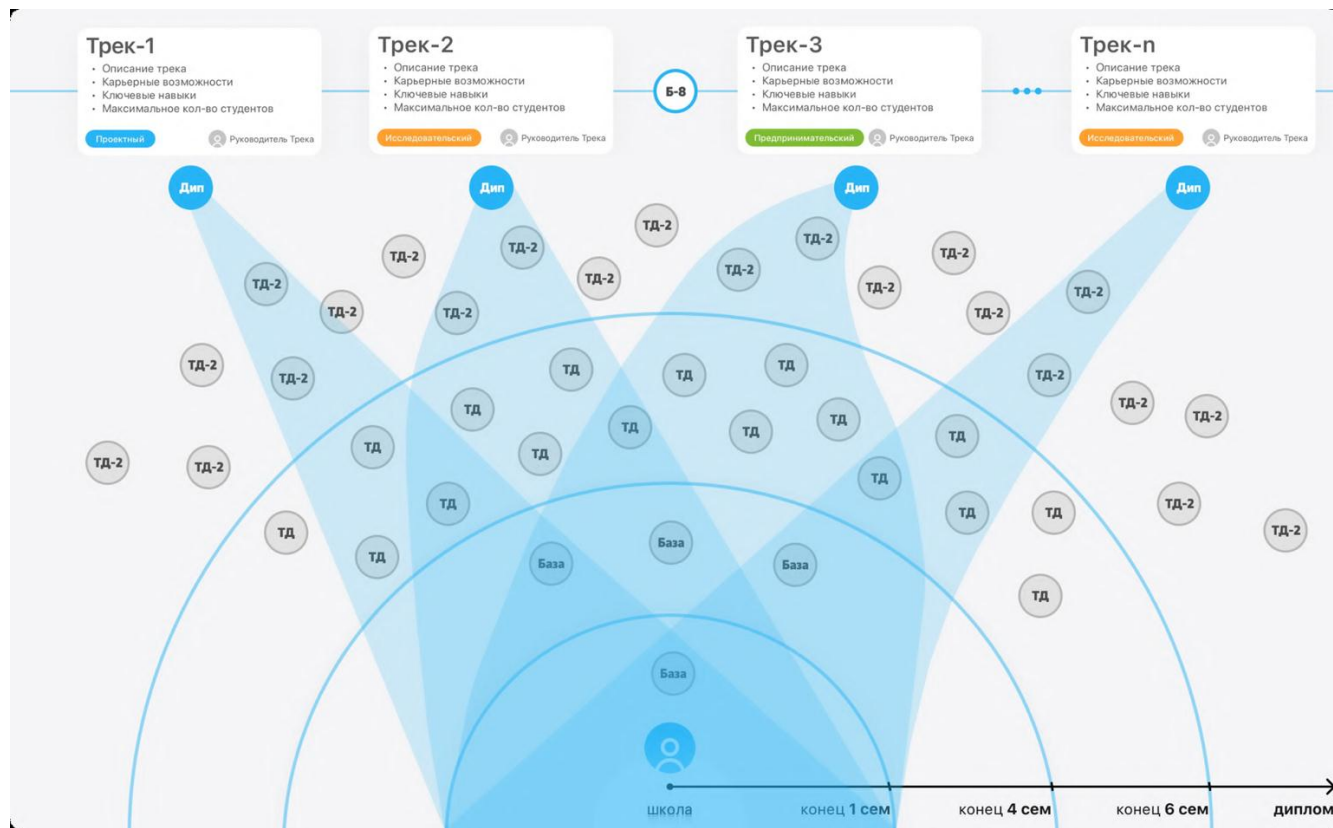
Трек-1
• Описание трека
• Карьерные возможности
• Ключевые навыки
• Максимальное кол-во студентов
Проектный
Руководитель Трека

Трек-2
• Описание трека
• Карьерные возможности
• Ключевые навыки
• Максимальное кол-во студентов
Исследовательский
Руководитель Трека

Б-8

Трек-3
• Описание трека
• Карьерные возможности
• Ключевые навыки
• Максимальное кол-во студентов
Предпринимательский
Руководитель Трека

Трек-n
• Описание трека
• Карьерные возможности
• Ключевые навыки
• Максимальное кол-во студентов
Исследовательский
Руководитель Трека

Дип
Дип
Дип
Дип

ТД-2
ТД-2
ТД-2
ТД-2
ТД-2
ТД-2
ТД-2
ТД-2
ТД-2
ТД-2
ТД-2
ТД-2
ТД-2
ТД-2
ТД-2
ТД-2
ТД-2
ТД-2
ТД-2
ТД-2
ТД-2
ТД-2
ТД-2

ТД
ТД
ТД
ТД
ТД
ТД
ТД
ТД
ТД
ТД
ТД
ТД
ТД
ТД
ТД
ТД
ТД

База
База
База
База

школа
конец 1 сем
конец 4 сем
конец 6 сем
диплом